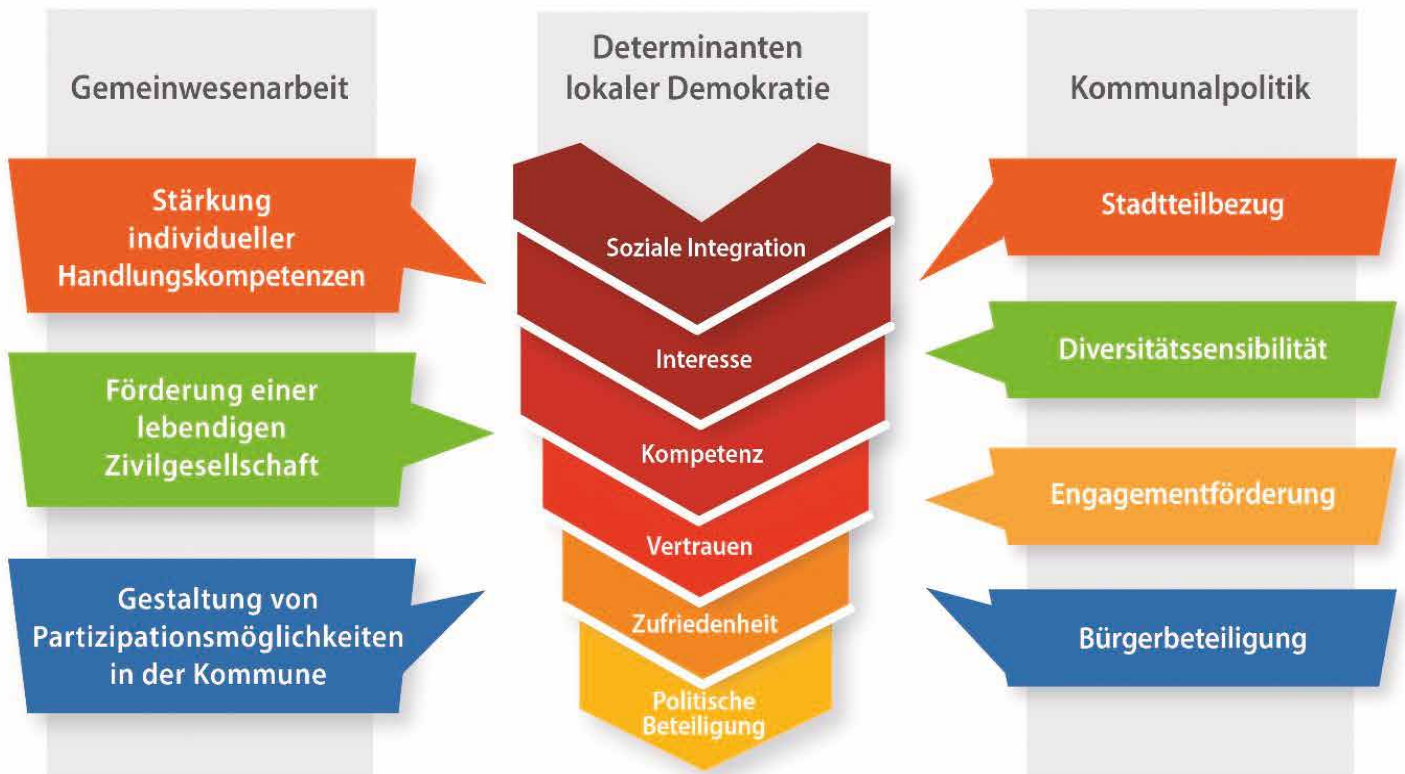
Gemeinwesenarbeit

Determinanten lokaler Demokratie

Kommunalpolitik

Stärkung individueller Handlungskompetenzen

Förderung einer lebendigen Zivilgesellschaft

Gestaltung von Partizipationsmöglichkeiten in der Kommune

Soziale Integration

Interesse

Kompetenz

Vertrauen

Zufriedenheit

Politische Beteiligung

Stadtteilbezug

Diversitätssensibilität

Engagementförderung

Bürgerbeteiligung